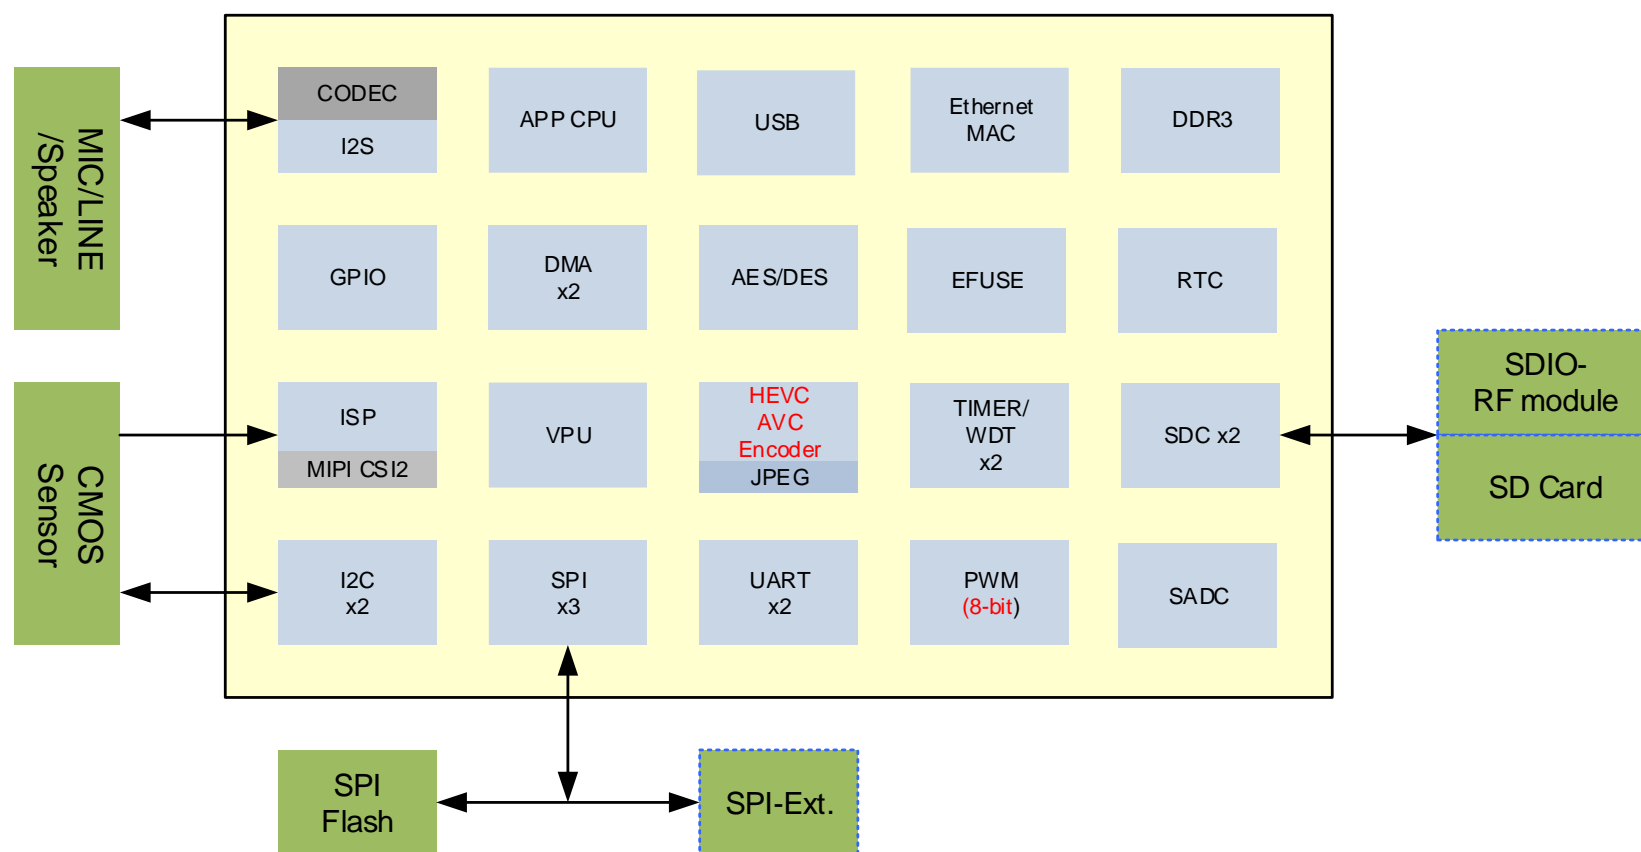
MIC/LINE /Speaker

CMOS Sensor

CODEC
I2S

APP CPU

USB

Ethernet MAC

DDR3

GPIO

DMA x2

AES/DES

EFUSE

RTC

ISP
MIPI CSI2

VPU

HEVC AVC Encoder
JPEG

TIMER/ WDT x2

SDC x2

I2C x2

SPI x3

UART x2

PWM (8-bit)

SADC

SDIO- RF module

SD Card

SPI Flash

SPI-Ext.